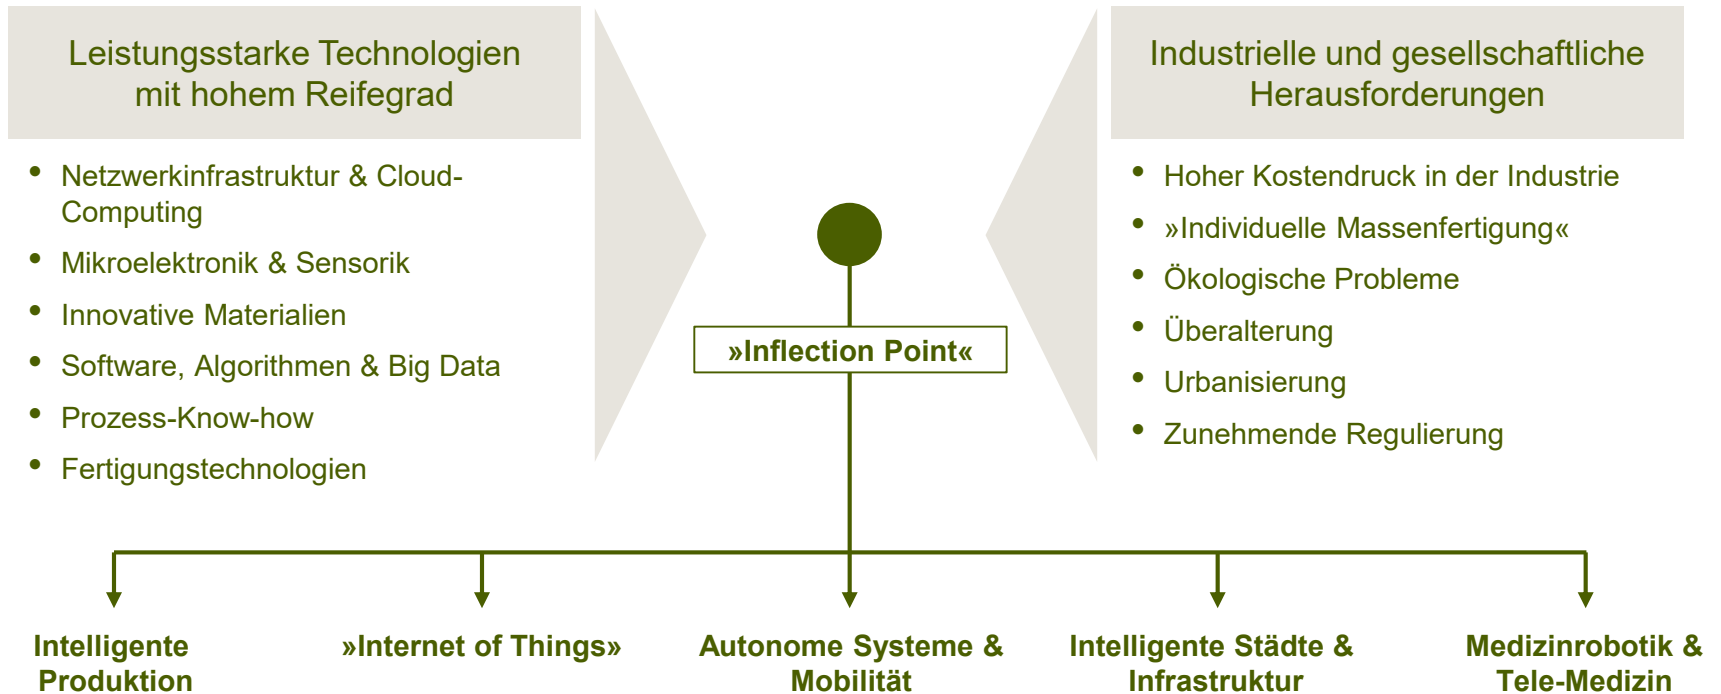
Leistungsstarke Technologien mit hohem Reifegrad

- Netzwerkinfrastruktur & Cloud-Computing
- Mikroelektronik & Sensorik
- Innovative Materialien
- Software, Algorithmen & Big Data
- Prozess-Know-how
- Fertigungstechnologien

Industrielle und gesellschaftliche Herausforderungen

- Hoher Kostendruck in der Industrie
- »Individuelle Massenfertigung«
- Ökologische Probleme
- Überalterung
- Urbanisierung
- Zunehmende Regulierung

»Inflection Point«

Intelligente Produktion

»Internet of Things»

Autonome Systeme & Mobilität

Intelligente Städte & Infrastruktur

Medizinrobotik & Tele-Medizin